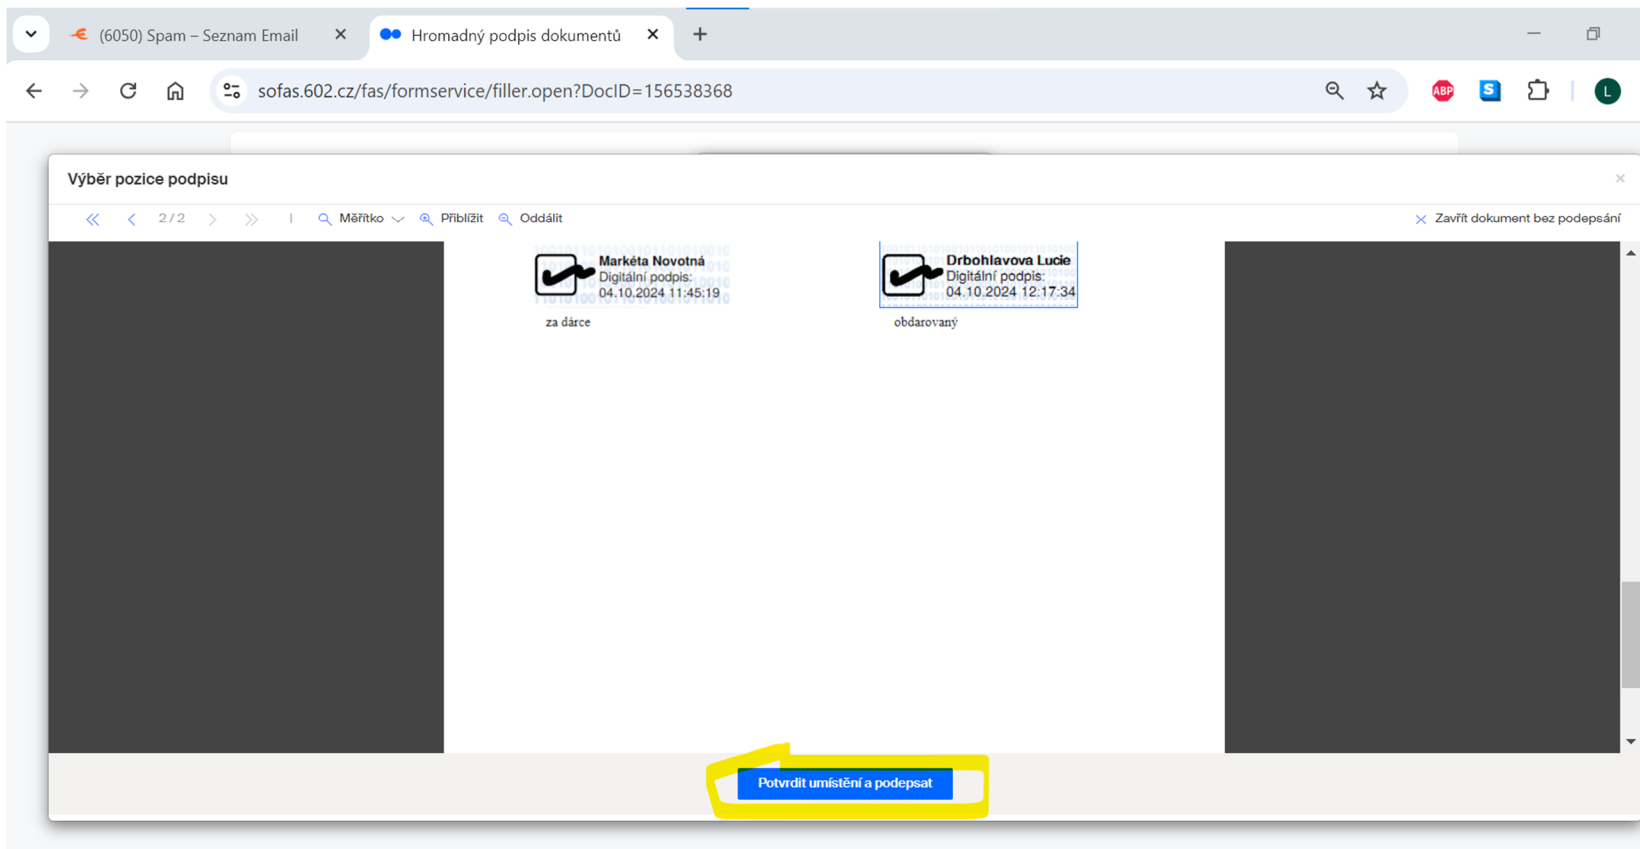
(6050) Spam – Seznam Email
Hromadný podpis dokumentů
+
sofas.602.cz/fas/formservice/filler.open?DocID=156538368
ABP
S
L

Výběr pozice podpisu
×
2 / 2
Měřítko
Přiblížit
Oddálit
Zavřít dokument bez podepsání

Markéta Novotná
Digitální podpis:
04.10.2024 11:45:19
za dárce

Drbohlavova Lucie
Digitální podpis:
04.10.2024 12:17:34
obdarovaný

Potvrdit umístění a podepsat